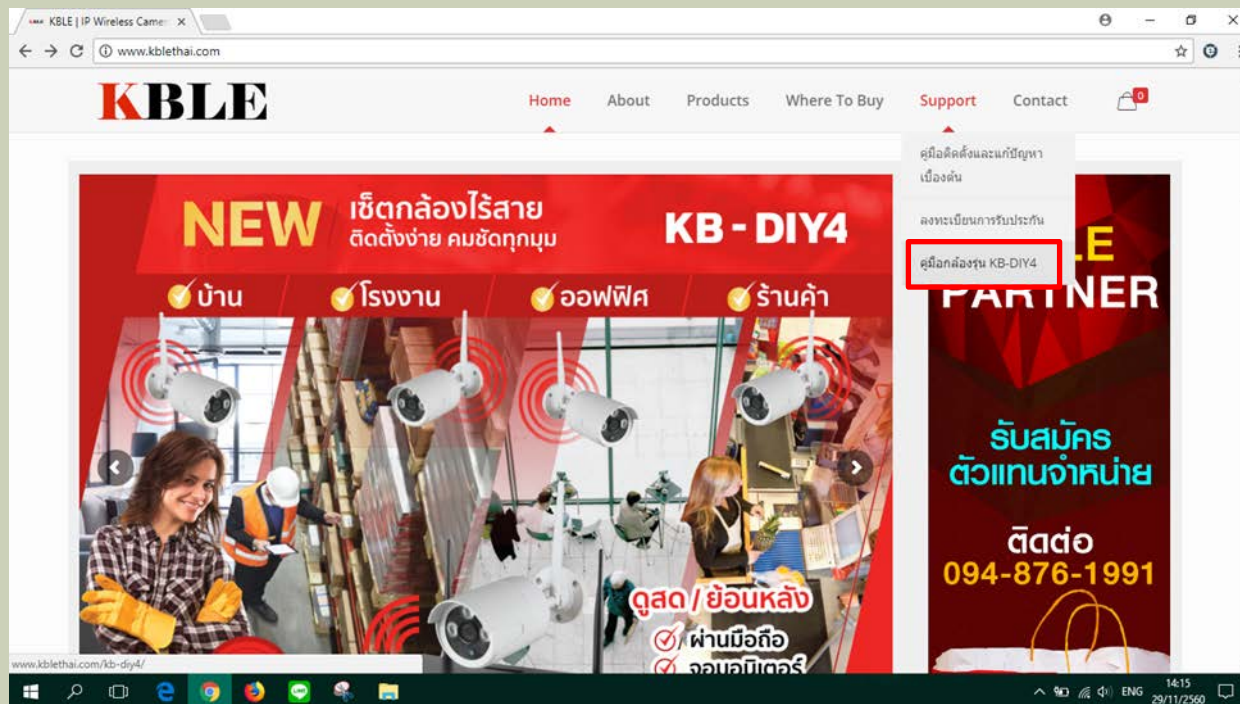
KBLE | IP Wireless Camer ×

www.kblethai.com

KBLE

Home About Products Where To Buy Support Contact 0

คู่มือติดตั้งและแก้ปัญหาเบื้องต้น

ลงทะเบียนการรับประกัน

คู่มือกล้องรุ่น KB-DIY4

NEW เซ็ตกล้องไร้สาย ติดตั้งง่าย คมชัดทุกมุม KB - DIY4

บ้าน โรงงาน ออฟฟิศ ร้านค้า

ดูสด / ย้อนหลัง

ผ่านมือถือ

จอมอนิเตอร์

LE PARTNER

รับสมัคร ตัวแทนจำหน่าย

ติดต่อ 094-876-1991

www.kblethai.com/kb-diy4/

ENG 14:15 29/11/2560